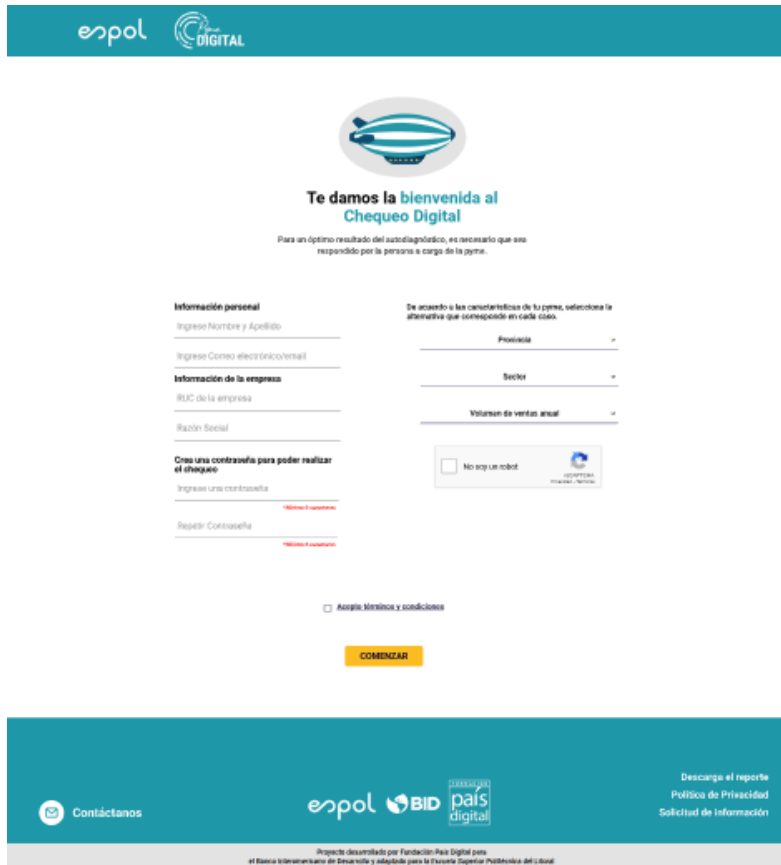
espol DIGITAL

Te damos la bienvenida al Chequeo Digital

Para un óptimo resultado del autodiagnóstico, es necesario que sea respondido por la persona a cargo de la pyme.

Información personal

Ingrese Nombre y Apellido

Ingrese Correo electrónico/email

Información de la empresa

RUC de la empresa

Razón Social

Crea una contraseña para poder realizar el chequeo

Ingrese una contraseña

*Mínimo 8 caracteres

Repetir Contraseña

*Mínimo 8 caracteres

De acuerdo a las características de tu pyme, selecciona la alternativa que corresponde en cada caso.

Provincia

Sector

Volumen de ventas anual

No soy un robot

reCAPTCHA
Privacidad - Términos

Acepto términos y condiciones

COMENZAR

Contáctanos

espol BID Fundación país digital

Descarga el reporte
Política de Privacidad
Solicitud de información

Proyecto desarrollado por Fundación País Digital para el Banco Interamericano de Desarrollo y adaptado para la Escuela Superior Politécnica del Litoral